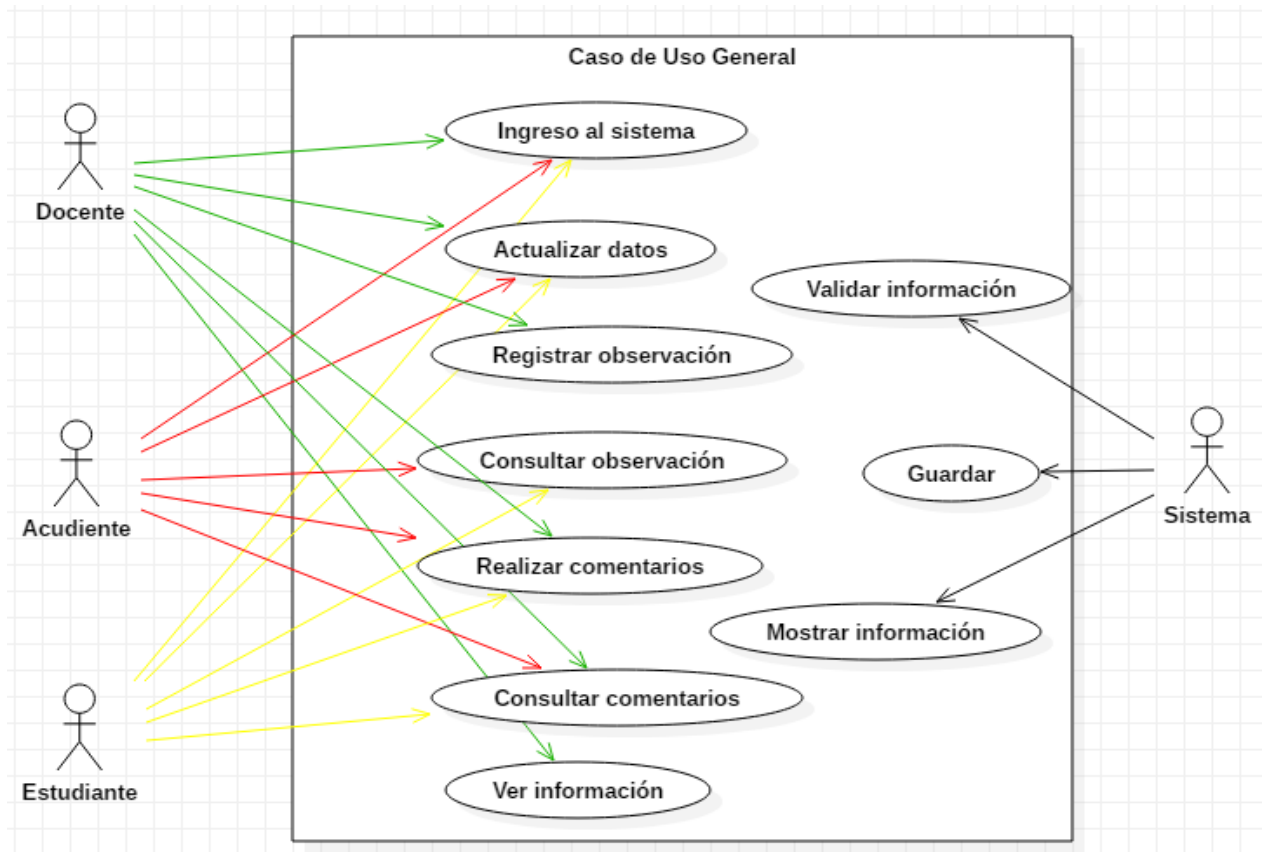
Caso de Uso General

Docente

Acudiente

Estudiante

Ingreso al sistema

Actualizar datos

Registrar observación

Consultar observación

Realizar comentarios

Consultar comentarios

Ver información

Validar información

Guardar

Mostrar información

Sistema